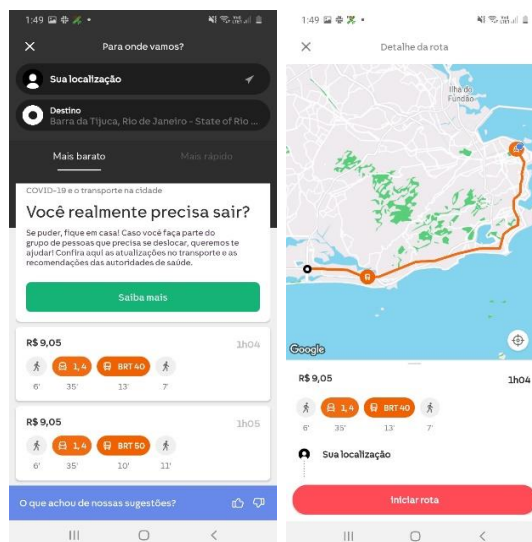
1:49

Para onde vamos?

Sua localização

Destino
Barra da Tijuca, Rio de Janeiro - State of Rio ...

Mais barato

Mais rápido

COVID-19 e o transporte na cidade

Você realmente precisa sair?

Se puder, fique em casa! Caso você faça parte do grupo de pessoas que precisa se deslocar, queremos te ajudar! Confira aqui as atualizações no transporte e as recomendações das autoridades de saúde.

Saiba mais

R$ 9,05
1h04
1,4
BRT 40
6'
35'
13'
7'

R$ 9,05
1h05
1,4
BRT 50
6'
35'
10'
11'

O que achou de nossas sugestões?

1:49

Detalhe da rota

Ilha do Fundão

Google

R$ 9,05
1h04
1,4
BRT 40
6'
35'
13'
7'

Sua localização

Iniciar rota